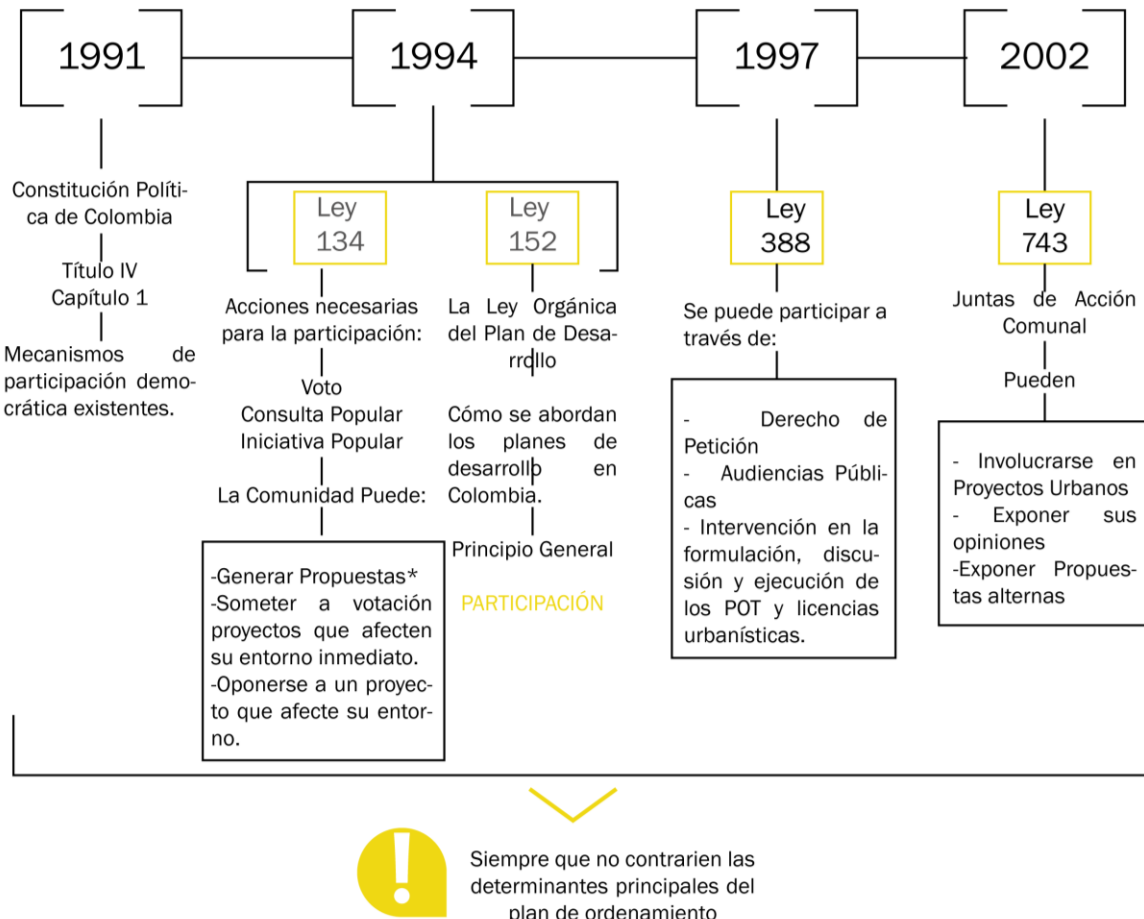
1991

1994

1997

2002

Constitución Política de Colombia

Título IV
Capítulo 1

Mecanismos de participación democrática existentes.

Ley 134

Acciones necesarias para la participación:

Voto
Consulta Popular
Iniciativa Popular

La Comunidad Puede:

-Generar Propuestas*
-Someter a votación proyectos que afecten su entorno inmediato.
-Oponerse a un proyecto que afecte su entorno.

Ley 152

La Ley Orgánica del Plan de Desarrollo

Cómo se abordan los planes de desarrollo en Colombia.

Principio General

PARTICIPACIÓN

Ley 388

Se puede participar a través de:

- Derecho de Petición
- Audiencias Públicas
- Intervención en la formulación, discusión y ejecución de los POT y licencias urbanísticas.

Ley 743

Juntas de Acción Comunal

Pueden

- Involucrarse en Proyectos Urbanos
- Exponer sus opiniones
-Exponer Propuestas alternas

Siempre que no contrarien las determinantes principales del plan de ordenamiento